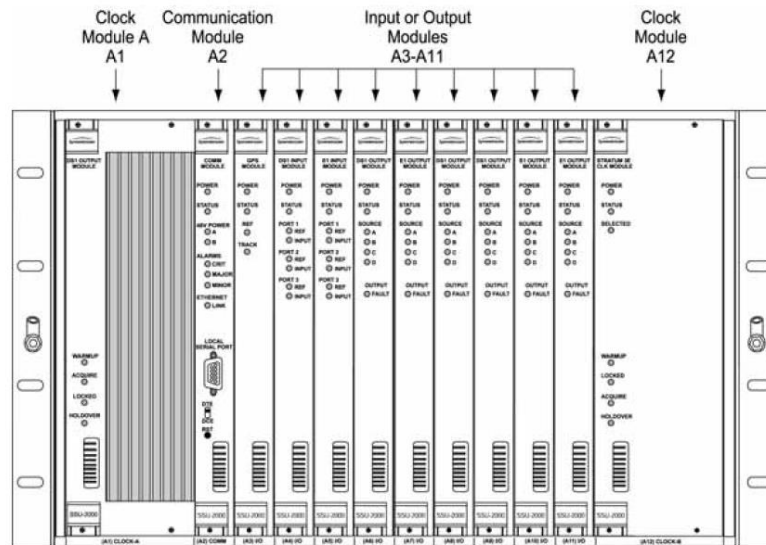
Clock Module A A1

Communication Module A2

Input or Output Modules A3-A11

Clock Module A12

DS1 OUTPUT MODULE

WARMUP

ACQUIRE

LOCKED

HOLDOVER

SSU-2000

(A1) CLOCK-A

COMM MODULE

POWER

STATUS

48V POWER

A

B

ALARMS

CRIT

MAJOR

MINOR

ETHERNET

LINK

LOCAL SERIAL PORT

DTE

DCE

RST

SSU-2000

(A2) COMM

GPS MODULE

POWER

STATUS

REF

TRACK

SSU-2000

(A3) I/O

DS1 INPUT MODULE

POWER

STATUS

PORT 1

REF

INPUT

PORT 2

REF

INPUT

PORT 3

REF

INPUT

SSU-2000

(A4) I/O

E1 INPUT MODULE

POWER

STATUS

PORT 1

REF

INPUT

PORT 2

REF

INPUT

PORT 3

REF

INPUT

SSU-2000

(A5) I/O

DS1 OUTPUT MODULE

POWER

STATUS

SOURCE

A

B

C

D

OUTPUT

FAULT

SSU-2000

(A6) I/O

E1 OUTPUT MODULE

POWER

STATUS

SOURCE

A

B

C

D

OUTPUT

FAULT

SSU-2000

(A7) I/O

DS1 OUTPUT MODULE

POWER

STATUS

SOURCE

A

B

C

D

OUTPUT

FAULT

SSU-2000

(A8) I/O

DS1 OUTPUT MODULE

POWER

STATUS

SOURCE

A

B

C

D

OUTPUT

FAULT

SSU-2000

(A9) I/O

E1 OUTPUT MODULE

POWER

STATUS

SOURCE

A

B

C

D

OUTPUT

FAULT

SSU-2000

(A10) I/O

E1 OUTPUT MODULE

POWER

STATUS

SOURCE

A

B

C

D

OUTPUT

FAULT

SSU-2000

(A11) I/O

STRATUM 2E CLK MODULE

POWER

STATUS

SELECTED

WARMUP

LOCKED

ACQUIRE

HOLDOVER

SSU-2000

(A12) CLOCK-B